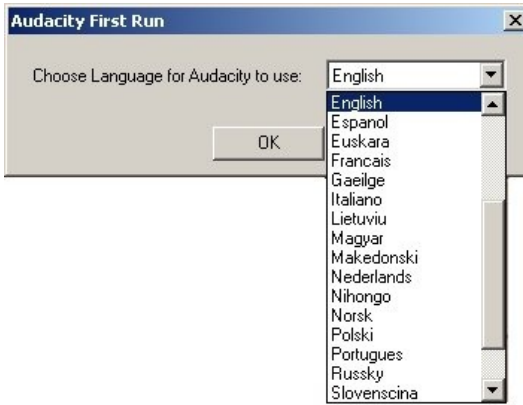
Audacity First Run

Choose Language for Audacity to use:

English

OK

English
Espanol
Euskara
Francais
Gaeilge
Italiano
Lietuviu
Magyar
Makedonski
Nederlands
Nihongo
Norsk
Polski
Portugues
Russky
Slovenscina